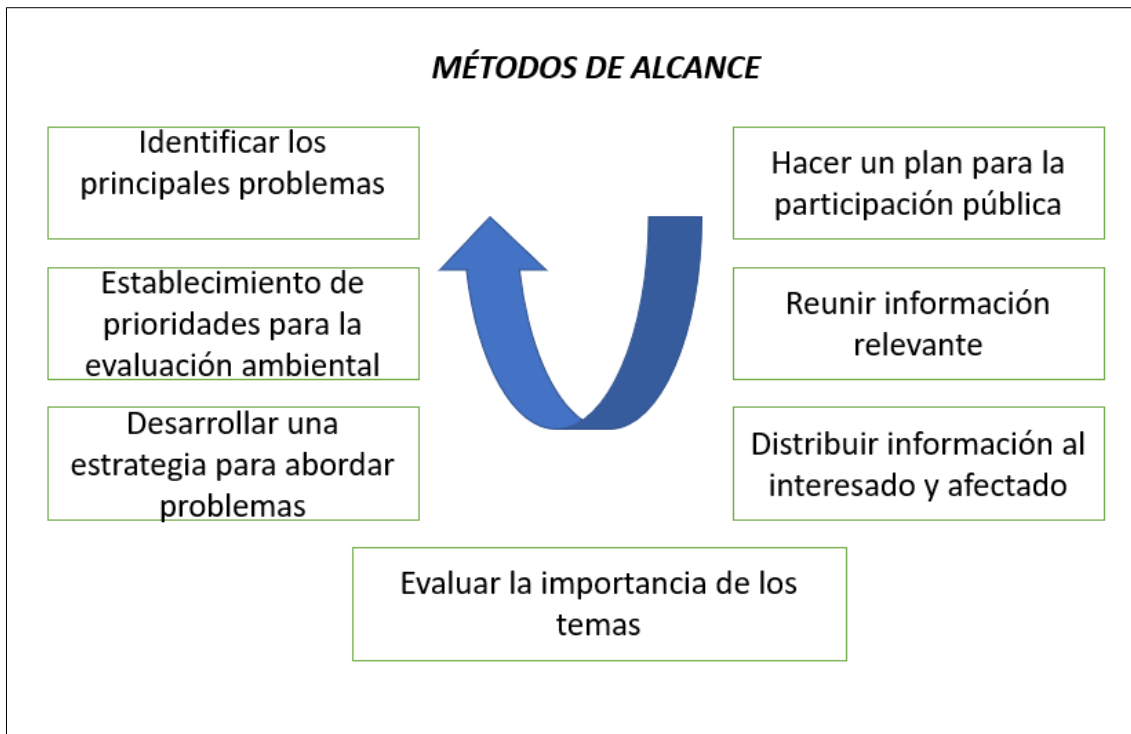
MÉTODOS DE ALCANCE

Identificar los principales problemas

Establecimiento de prioridades para la evaluación ambiental

Desarrollar una estrategia para abordar problemas

Hacer un plan para la participación pública

Reunir información relevante

Distribuir información al interesado y afectado

Evaluar la importancia de los temas